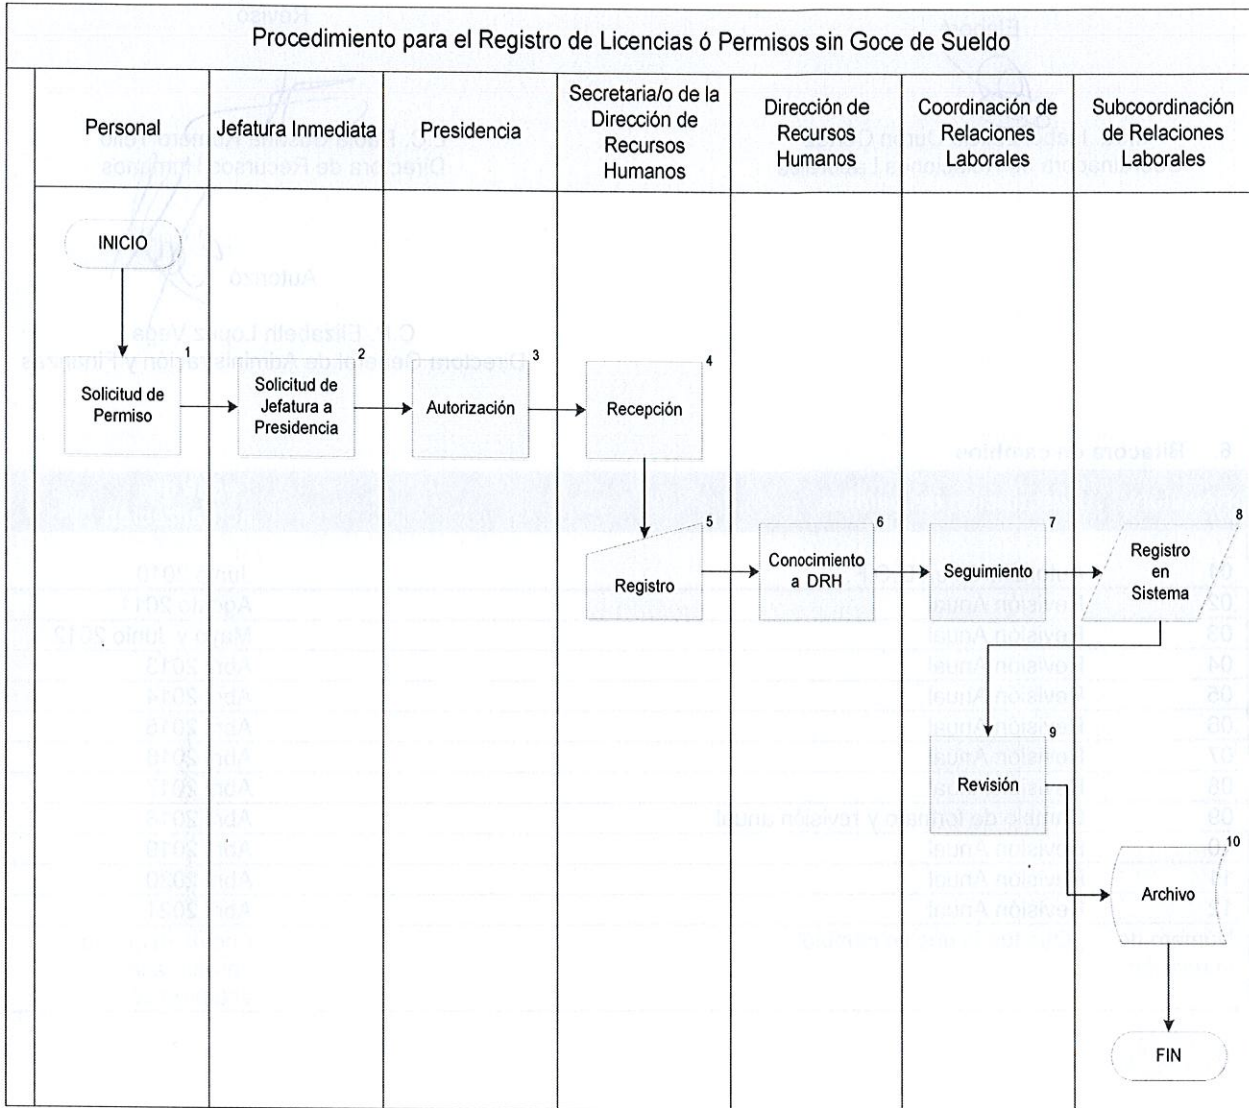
Procedimiento para el Registro de Licencias ó Permisos sin Goce de Sueldo

Personal

Jefatura Inmediata

Presidencia

Secretaria/o de la Dirección de Recursos Humanos

Dirección de Recursos Humanos

Coordinación de Relaciones Laborales

Subcoordinación de Relaciones Laborales

INICIO

1 Solicitud de Permiso

2 Solicitud de Jefatura a Presidencia

3 Autorización

4 Recepción

5 Registro

6 Conocimiento a DRH

7 Seguimiento

8 Registro en Sistema

9 Revisión

10 Archivo

FIN